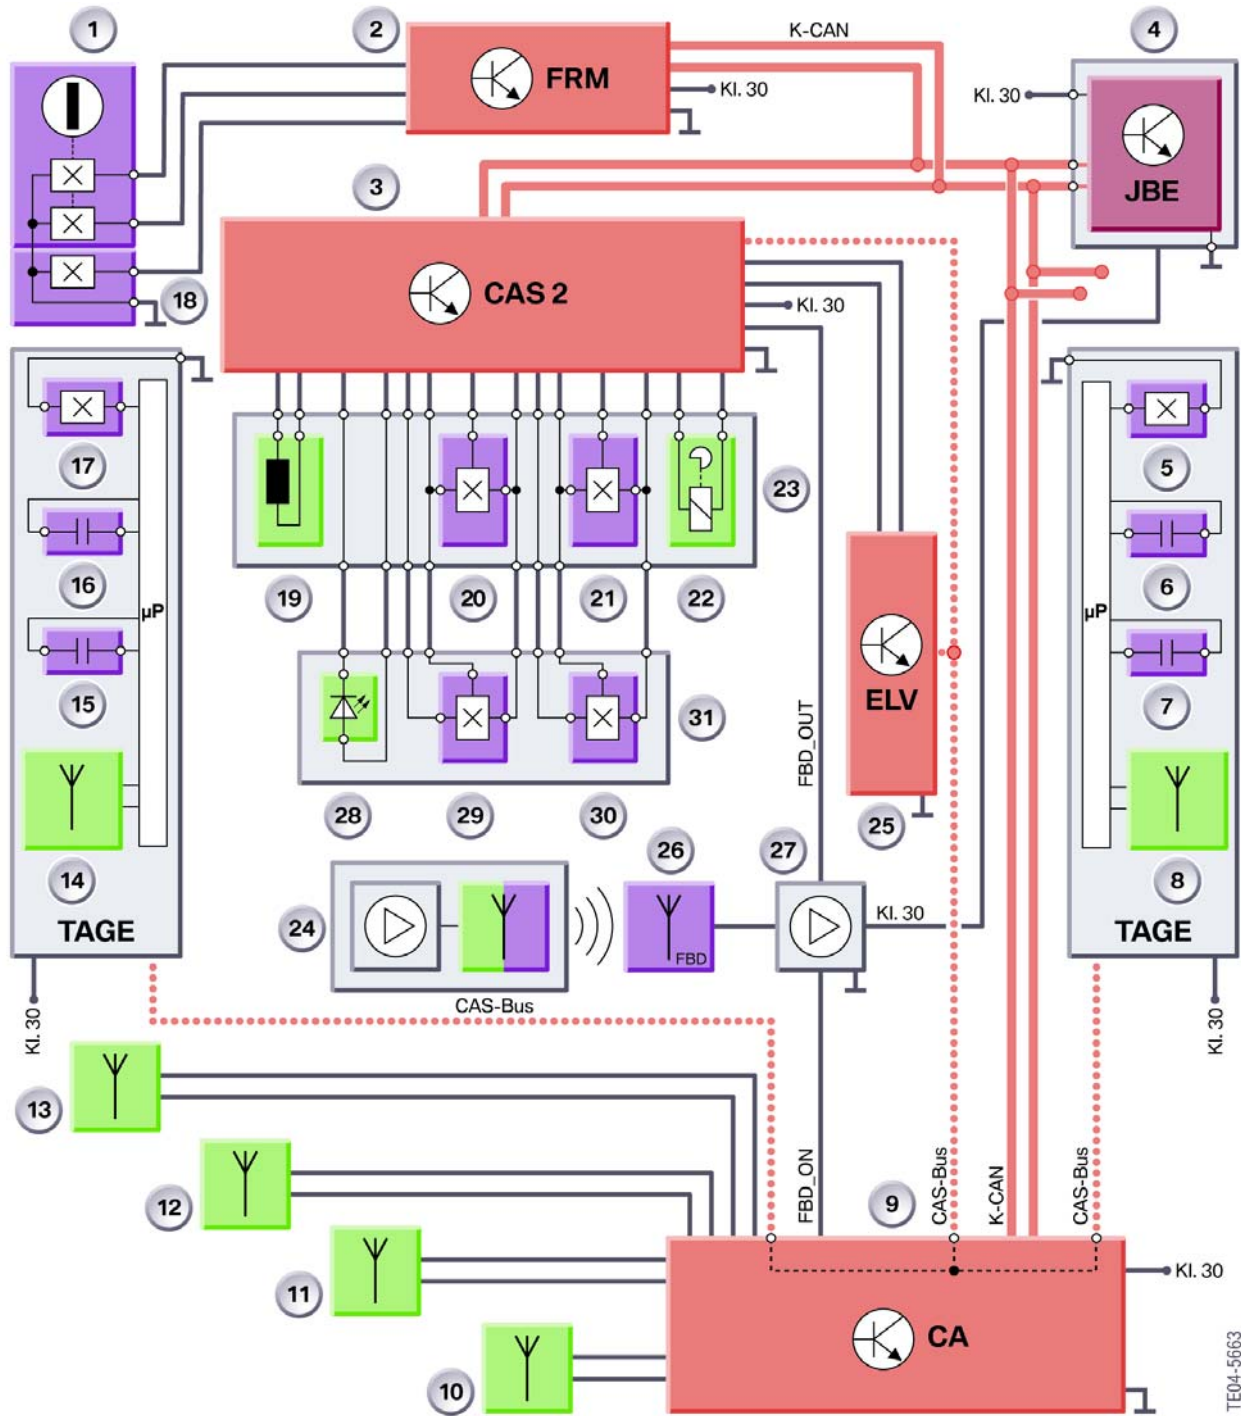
1
2
FRM
K-CAN
Kl. 30
4
Kl. 30
JBE
3
CAS 2
Kl. 30
18
17
16
15
14
TAGE
μP
19
20
21
22
23
31
28
29
30
ELV
25
FBD_OUT
5
6
7
8
TAGE
μP
24
CAS-Bus
26
FBD
27
Kl. 30
Kl. 30
Kl. 30
13
12
11
10
FBD_ON
9
CAS-Bus
K-CAN
CAS-Bus
Kl. 30
CA
TE04-5663